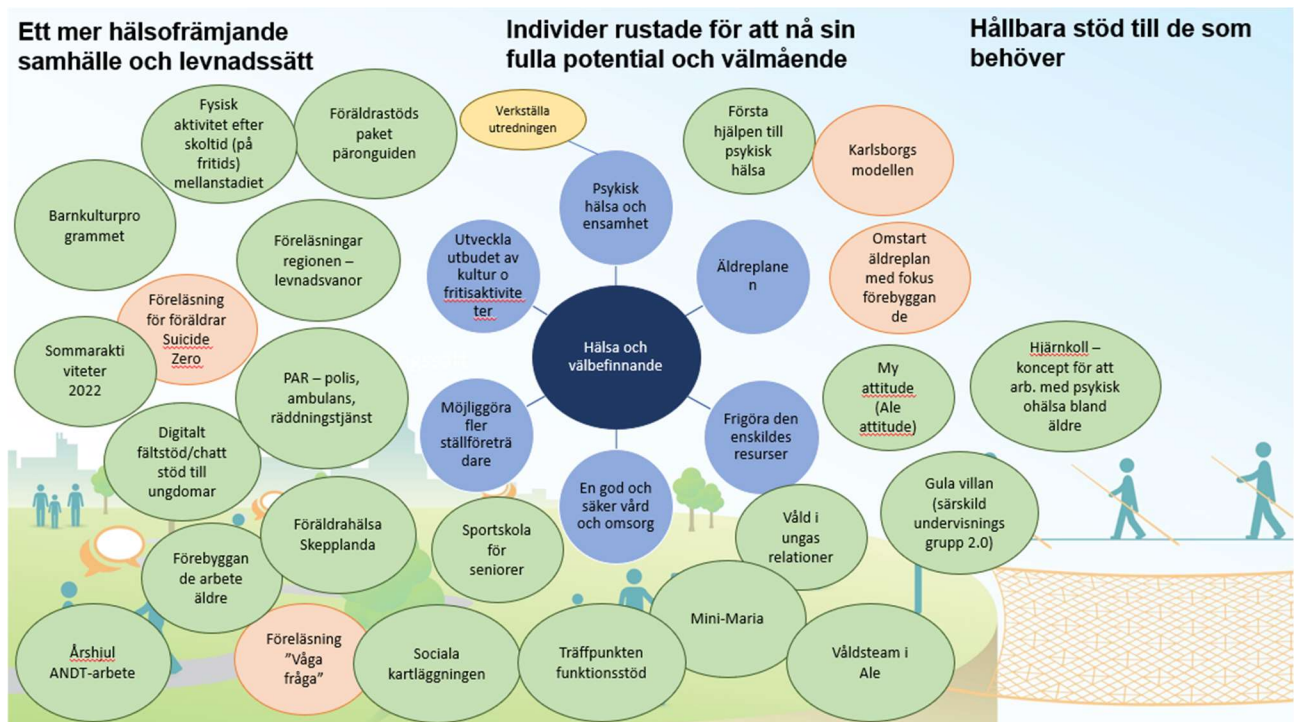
Ett mer hälsofrämjande samhälle och levnadssätt

Individer rustade för att nå sin fulla potential och välmående

Hållbara stöd till de som behöver

Fysisk aktivitet efter skoltid (på fritids) mellanstadiet

Föräldrastöds paket päronguiden

Verkställa utredningen

Första hjälpen till psykisk hälsa

Karlsborgs modellen

Barnkulturprogrammet

Psykisk hälsa och ensamhet

Föreläsningar regionen – levnadsvanor

Utveckla utbudet av kultur o fritisaktiviteter

Äldreplanen

Omstart äldreplan med fokus förebyggande

Föreläsning för föräldrar Suicide Zero

Hälsa och välbefinnande

Sommaraktiviteter 2022

PAR – polis, ambulans, räddningstjänst

My attitude (Ale attitude)

Hjärnkoll – koncept för att arb. med psykisk ohälsa bland äldre

Möjliggöra fler ställföreträdare

Frigöra den enskildes resurser

Digitalt fältstöd/chatt stöd till ungdomar

En god och säker vård och omsorg

Gula villan (särskild undervisnings grupp 2.0)

Föräldrahälsa Skepplanda

Sportskola för seniorer

Våld i ungas relationer

Förebyggande arbete äldre

Mini-Maria

Årshjul ANDT-arbete

Föreläsning ”Våga fråga”

Sociala kartläggningen

Träffpunkten funktionsstöd

Våldsteam i Ale